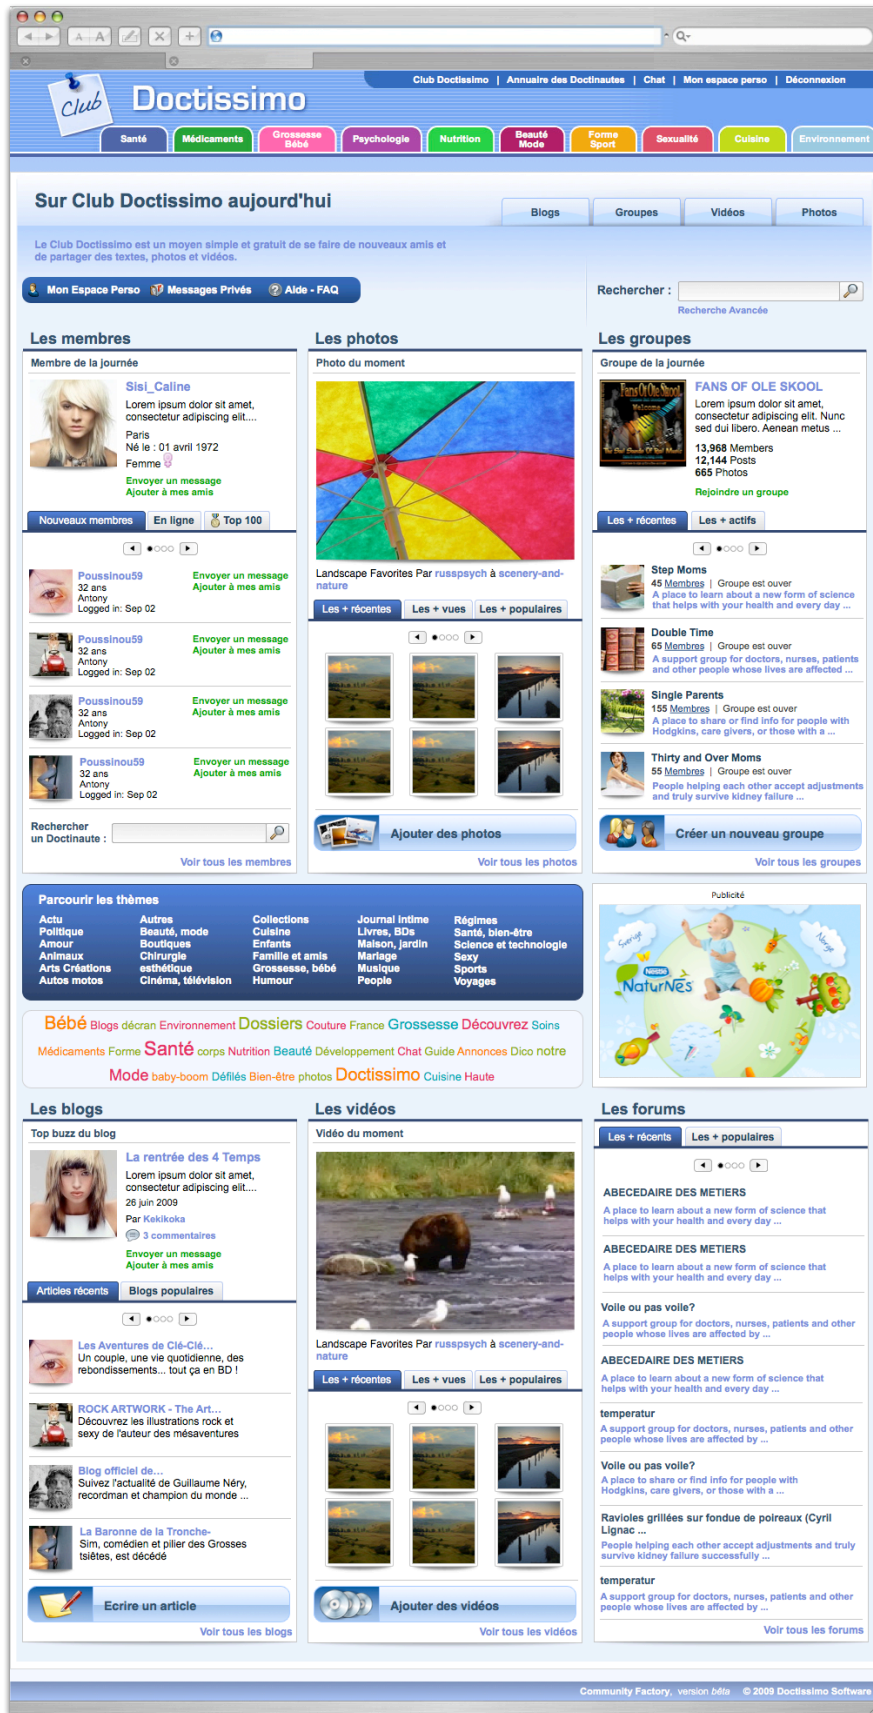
Club Doctissimo | Annuaire des Doctinautes | Chat | Mon espace perso | Déconnexion

Club Doctissimo

Santé Médicaments Grossesse Bébé Psychologie Nutrition Beauté Mode Forme Sport Sexualité Cuisine Environnement

Sur Club Doctissimo aujourd'hui

Blogs Groupes Vidéos Photos

Le Club Doctissimo est un moyen simple et gratuit de se faire de nouveaux amis et de partager des textes, photos et vidéos.

Mon Espace Perso Messages Privés Aide - FAQ

Rechercher :

Recherche Avancée

Les membres

Membre de la journée

Sisi_Caline
Lorem ipsum dolor sit amet, consectetur adipiscing elit....
Paris
Né le : 01 avril 1972
Femme
Envoyer un message
Ajouter à mes amis

Nouveaux membres En ligne Top 100

Poussinou59
32 ans
Antony
Logged in: Sep 02
Envoyer un message
Ajouter à mes amis

Poussinou59
32 ans
Antony
Logged in: Sep 02
Envoyer un message
Ajouter à mes amis

Poussinou59
32 ans
Antony
Logged in: Sep 02
Envoyer un message
Ajouter à mes amis

Poussinou59
32 ans
Antony
Logged in: Sep 02
Envoyer un message
Ajouter à mes amis

Rechercher un Doctinaute :

Voir tous les membres

Les photos

Photo du moment

Landscape Favorites Par russpsych à scenery-and-nature

Les + récentes Les + vues Les + populaires

Ajouter des photos

Voir tous les photos

Les groupes

Groupe de la journée

FANS OF OLE SKOOL
Lorem ipsum dolor sit amet, consectetur adipiscing elit. Nunc sed dui libero. Aenean metus ...
13,968 Members
12,144 Posts
665 Photos
Rejoindre un groupe

Les + récentes Les + actifs

Step Moms
45 Membres | Groupe est ouver
A place to learn about a new form of science that helps with your health and every day ...

Double Time
65 Membres | Groupe est ouver
A support group for doctors, nurses, patients and other people whose lives are affected ...

Single Parents
155 Membres | Groupe est ouver
A place to share or find info for people with Hodgkins, care givers, or those with a ...

Thirty and Over Moms
55 Membres | Groupe est ouver
People helping each other accept adjustments and truly survive kidney failure ...

Créer un nouveau groupe

Voir tous les groupes

Parcourir les thèmes

Actu
Politique
Amour
Animaux
Arts Créations
Autos motos

Autres
Beauté, mode
Boutiques
Chirurgie
esthétique
Cinéma, télévision

Collections
Cuisine
Enfants
Famille et amis
Grossesse, bébé
Humour

Journal intime
Livres, BDs
Maison, jardin
Mariage
Musique
People

Régimes
Santé, bien-être
Science et technologie
Sexy
Sports
Voyages

Bébé Blogs décran Environnement Dossiers Couture France Grossesse Découvrez Soins Médicaments Forme Santé corps Nutrition Beauté Développement Chat Guide Annonces Dico notre Mode baby-boom Défilés Bien-être photos Doctissimo Cuisine Haute

Publicité

Nestlé NaturNes

Les blogs

Top buzz du blog

La rentrée des 4 Temps
Lorem ipsum dolor sit amet, consectetur adipiscing elit....
26 juin 2009
Par Kekikoka
3 commentaires
Envoyer un message
Ajouter à mes amis

Articles récents Blogs populaires

Les Aventures de Clé-Clé...
Un couple, une vie quotidienne, des rebondissements... tout ça en BD !

ROCK ARTWORK - The Art...
Découvrez les illustrations rock et sexy de l'auteur des mésaventures

Blog officiel de...
Suivez l'actualité de Guillaume Néry, recordman et champion du monde ...

La Baronne de la Tronche-
Sim, comédien et pilier des Grosses tsiêtes, est décédé

Ecrire un article

Voir tous les blogs

Les vidéos

Vidéo du moment

Landscape Favorites Par russpsych à scenery-and-nature

Les + récentes Les + vues Les + populaires

Ajouter des vidéos

Voir tous les vidéos

Les forums

Les + récents Les + populaires

ABECEDAIRE DES METIERS
A place to learn about a new form of science that helps with your health and every day ...

ABECEDAIRE DES METIERS
A place to learn about a new form of science that helps with your health and every day ...

Voile ou pas voile?
A support group for doctors, nurses, patients and other people whose lives are affected by ...

ABECEDAIRE DES METIERS
A place to learn about a new form of science that helps with your health and every day ...

temperatur
A support group for doctors, nurses, patients and other people whose lives are affected by ...

Voile ou pas voile?
A place to share or find info for people with Hodgkins, care givers, or those with a ...

Ravioles grillées sur fondue de poireaux (Cyril Lignac ...
People helping each other accept adjustments and truly survive kidney failure successfully ...

temperatur
A support group for doctors, nurses, patients and other people whose lives are affected by ...

Voir tous les forums

Community Factory, version bêta © 2009 Doctissimo Software